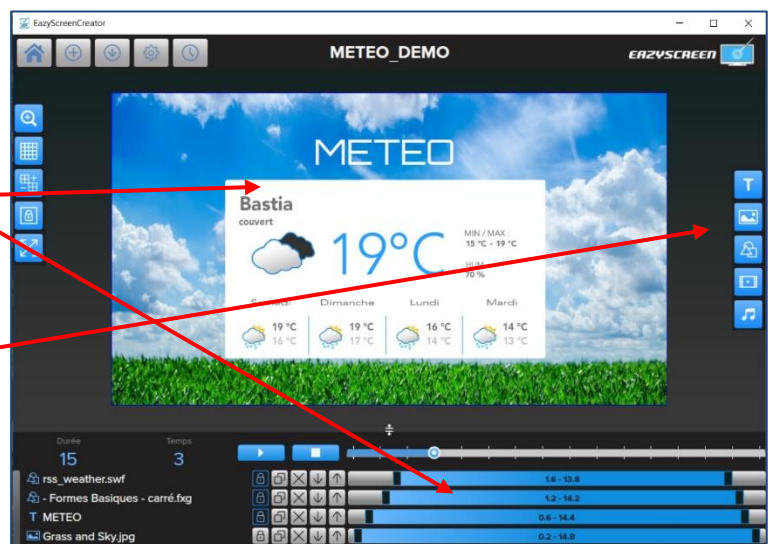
EazyScreenCreator

METEO_DEMO

EAZYSCREEN

METEO

Bastia
couvert

19°C

MIN / MAX :
15 °C - 19 °C

HUM :
70 %

Samedi
19 °C
16 °C

Dimanche
19 °C
17 °C

Lundi
16 °C
14 °C

Mardi
14 °C
13 °C

T

Durée
15

Temps
3

rss_weather.swf
1.6 - 13.8

- Formes Basiques - carré.fxg
1.2 - 14.2

T METEO
0.6 - 14.4

Grass and Sky.jpg
0.2 - 14.8